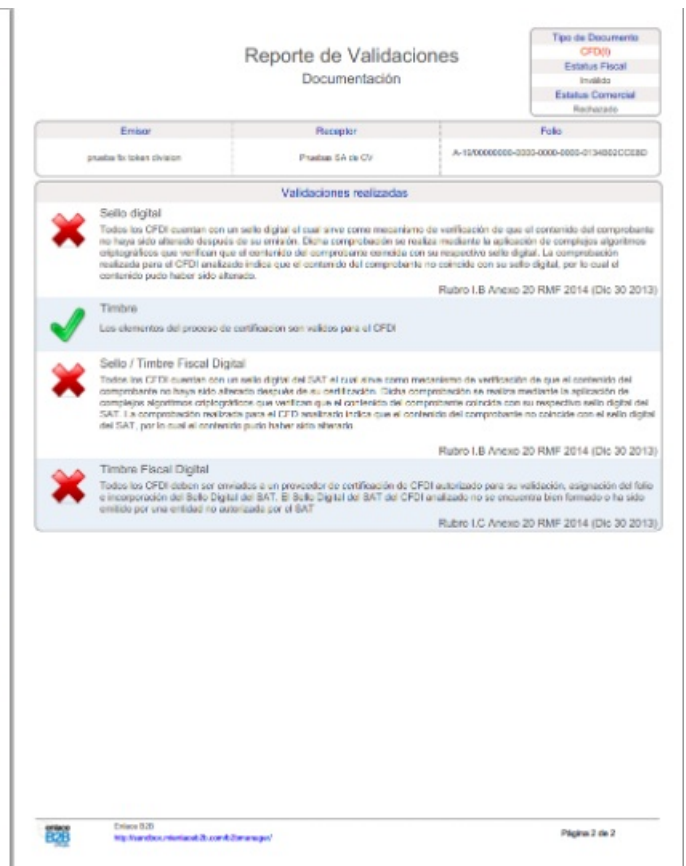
Reporte de Validaciones
Documentación

Tipo de Documento
CFD(I)
Estatus Fiscal
Inválido
Estatus Comercial
Rechazado

| Emisor | Receptor | Folio |
|---|---|---|
| prueba fo token division | Pruebas SA de CV | A-10000000000-0000-0000-0000-0134002CC08D |

Validaciones realizadas

Sello digital
Todos los CFDI cuentan con un sello digital el cual sirve como mecanismo de verificación de que el contenido del comprobante no haya sido alterado después de su emisión. Dicha comprobación se realiza mediante la aplicación de complejos algoritmos criptográficos que verifican que el contenido del comprobante coincida con su respectivo sello digital. La comprobación realizada para el CFDI analizado indica que el contenido del comprobante no coincide con su sello digital, por lo cual el contenido pudo haber sido alterado.
Rubro I.B Anexo 20 RMF 2014 (Dic 30 2013)

Timbre
Los elementos del proceso de certificacion son validos para el CFDI

Sello / Timbre Fiscal Digital
Todos los CFDI cuentan con un sello digital del SAT el cual sirve como mecanismo de verificación de que el contenido del comprobante no haya sido alterado después de su certificación. Dicha comprobación se realiza mediante la aplicación de complejos algoritmos criptográficos que verifican que el contenido del comprobante coincida con su respectivo sello digital del SAT. La comprobación realizada para el CFD analizado indica que el contenido del comprobante no coincide con el sello digital del SAT, por lo cual el contenido pudo haber sido alterado.
Rubro I.B Anexo 20 RMF 2014 (Dic 30 2013)

Timbre Fiscal Digital
Todos los CFDI deben ser enviados a un proveedor de certificación de CFDI autorizado para su validación, asignación del folio e incorporación del Sello Digital del SAT. El Sello Digital del SAT del CFDI analizado no se encuentra bien formado o ha sido emitido por una entidad no autorizada por el SAT
Rubro I.C Anexo 20 RMF 2014 (Dic 30 2013)

enlace B2B
Enlace B2B
http://sandbox.enlaceb2b.com/b2bmanager/
Página 2 de 2